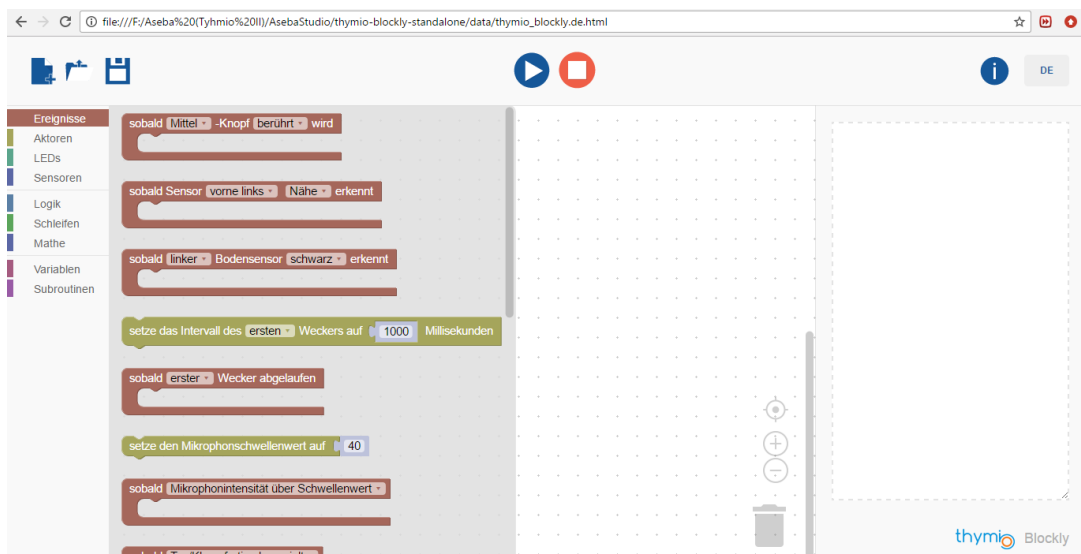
file:///F:/Aseba%20(Tyhmio%20II)/AsebaStudio/thymio-blockly-standalone/data/thymio_blockly.de.html

DE

Ereignisse
Aktoren
LEDs
Sensoren
Logik
Schleifen
Mathe
Variablen
Subroutinen

sobald Mittel -Knopf berührt wird

sobald Sensor vorne links Nähe erkennt

sobald linker Bodensensor schwarz erkennt

setze das Intervall des ersten Weckers auf 1000 Millisekunden

sobald erster Wecker abgelaufen

setze den Mikrophonschwellenwert auf 40

sobald Mikrophonintensität über Schwellenwert

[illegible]

thymio Blockly